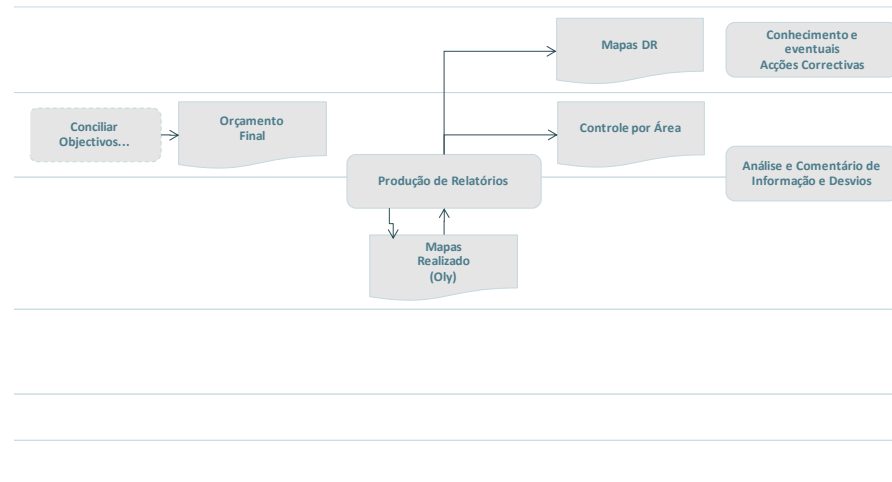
Mapas DR

Conhecimento e eventuais Acções Correctivas

Conciliar Objectivos...

Orçamento Final

Controle por Área

Produção de Relatórios

Análise e Comentário de Informação e Desvios

Mapas Realizado (Oly)